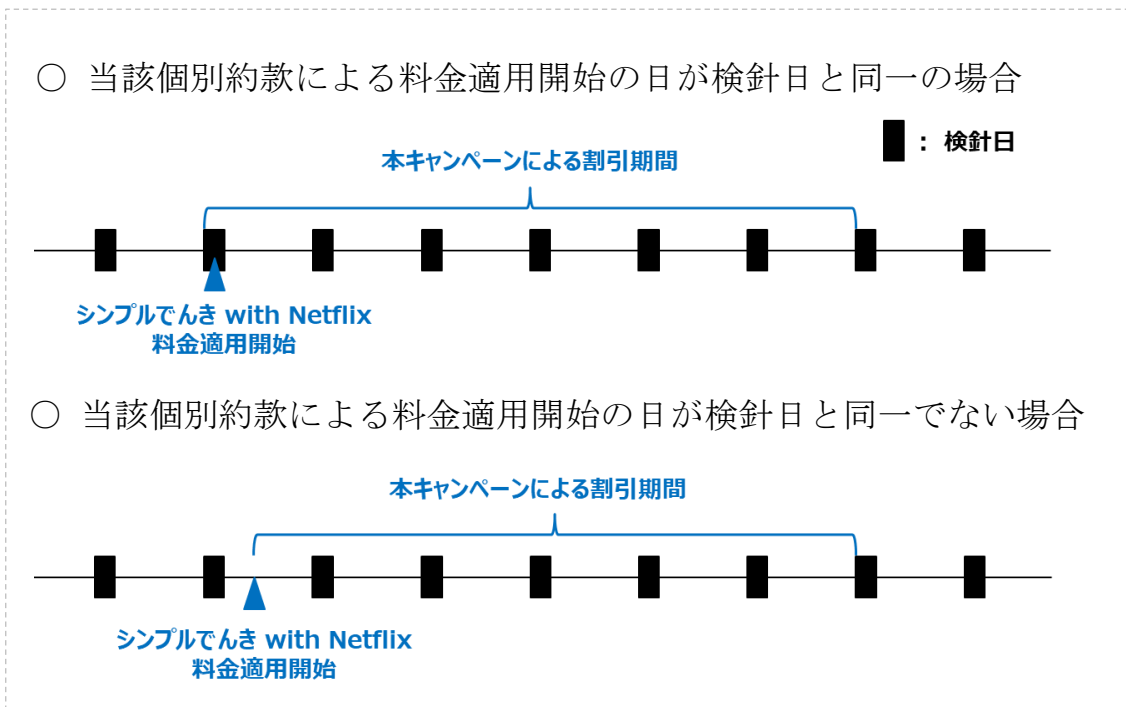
○ 当該個別約款による料金適用開始の日が検針日と同一の場合

：検針日

本キャンペーンによる割引期間

シンプルでんき with Netflix
料金適用開始

○ 当該個別約款による料金適用開始の日が検針日と同一でない場合

本キャンペーンによる割引期間

シンプルでんき with Netflix
料金適用開始